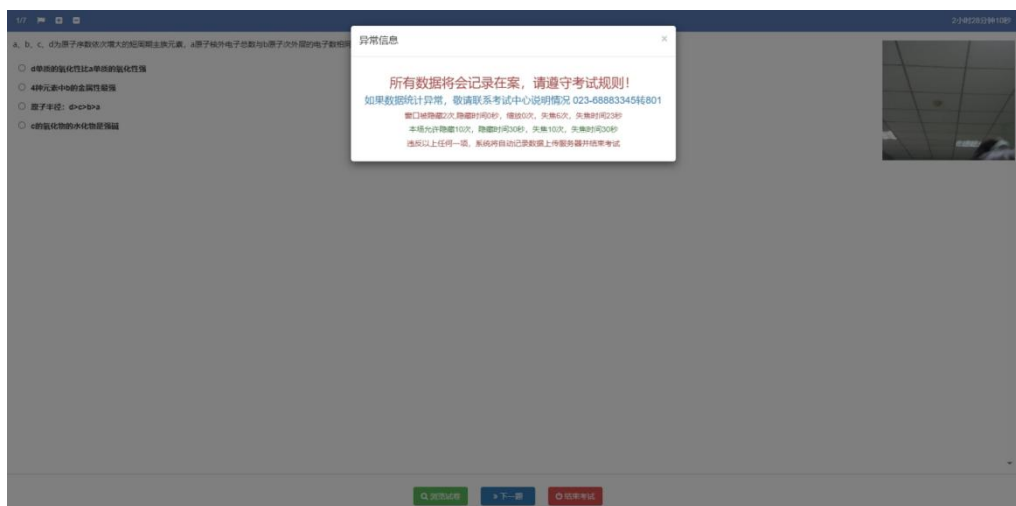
1/7

2小时28分钟10秒

a、b、c、d为原子序数依次增大的短周期主族元素，a原子核外电子总数与b原子次外层的电子数相同

d单质的氧化性比a单质的氧化性强

4种元素中b的金属性最强

原子半径：d>c>b>a

c的氧化物的水化物是强碱

异常信息

×

所有数据将会记录在案，请遵守考试规则！

如果数据统计异常，敬请联系考试中心说明情况 023-68883345转801

窗口被隐藏2次,隐藏时间0秒，缩放0次，失焦6次，失焦时间23秒

本场允许隐藏10次，隐藏时间30秒，失焦10次，失焦时间30秒

违反以上任何一项，系统将自动记录数据上传服务器并结束考试

浏览试卷

» 下一题

结束考试